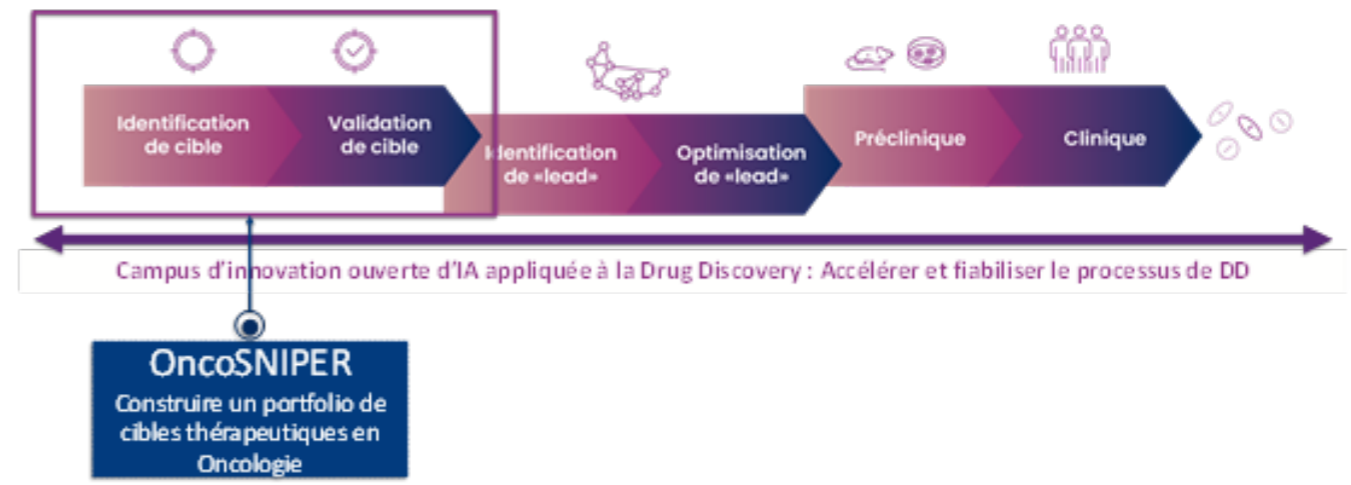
Identification de cible

Validation de cible

Identification de «lead»

Optimisation de «lead»

Préclinique

Clinique

Campus d'innovation ouverte d'IA appliquée à la Drug Discovery : Accélérer et fiabiliser le processus de DD

OncoSNIPER
Construire un portfolio de cibles thérapeutiques en Oncologie